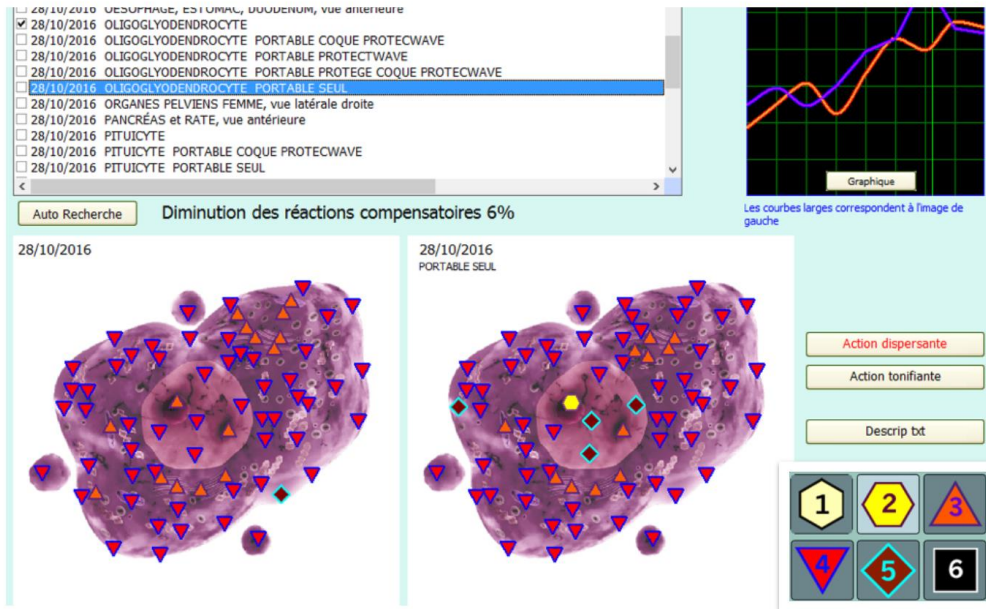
28/10/2016 OESOPHAGE, ESTOMAC, DUODENUM, vue antérieure
☑ 28/10/2016 OLIGOGLYODENDROCYTE
☐ 28/10/2016 OLIGOGLYODENDROCYTE PORTABLE COQUE PROTECWAVE
☐ 28/10/2016 OLIGOGLYODENDROCYTE PORTABLE PROTECTWAVE
☐ 28/10/2016 OLIGOGLYODENDROCYTE PORTABLE PROTEGE COQUE PROTECWAVE
☐ 28/10/2016 OLIGOGLYODENDROCYTE PORTABLE SEUL
☐ 28/10/2016 ORGANES PELVIENS FEMME, vue latérale droite
☐ 28/10/2016 PANCRÉAS et RATE, vue antérieure
☐ 28/10/2016 PITUICYTE
☐ 28/10/2016 PITUICYTE PORTABLE COQUE PROTECWAVE
☐ 28/10/2016 PITUICYTE PORTABLE SEUL

Graphique

Les courbes larges correspondent à l'image de gauche

Auto Recherche

Diminution des réactions compensatoires 6%

28/10/2016

28/10/2016
PORTABLE SEUL

Action dispersante

Action tonifiante

Descrip txt

1
2
3
4
5
6